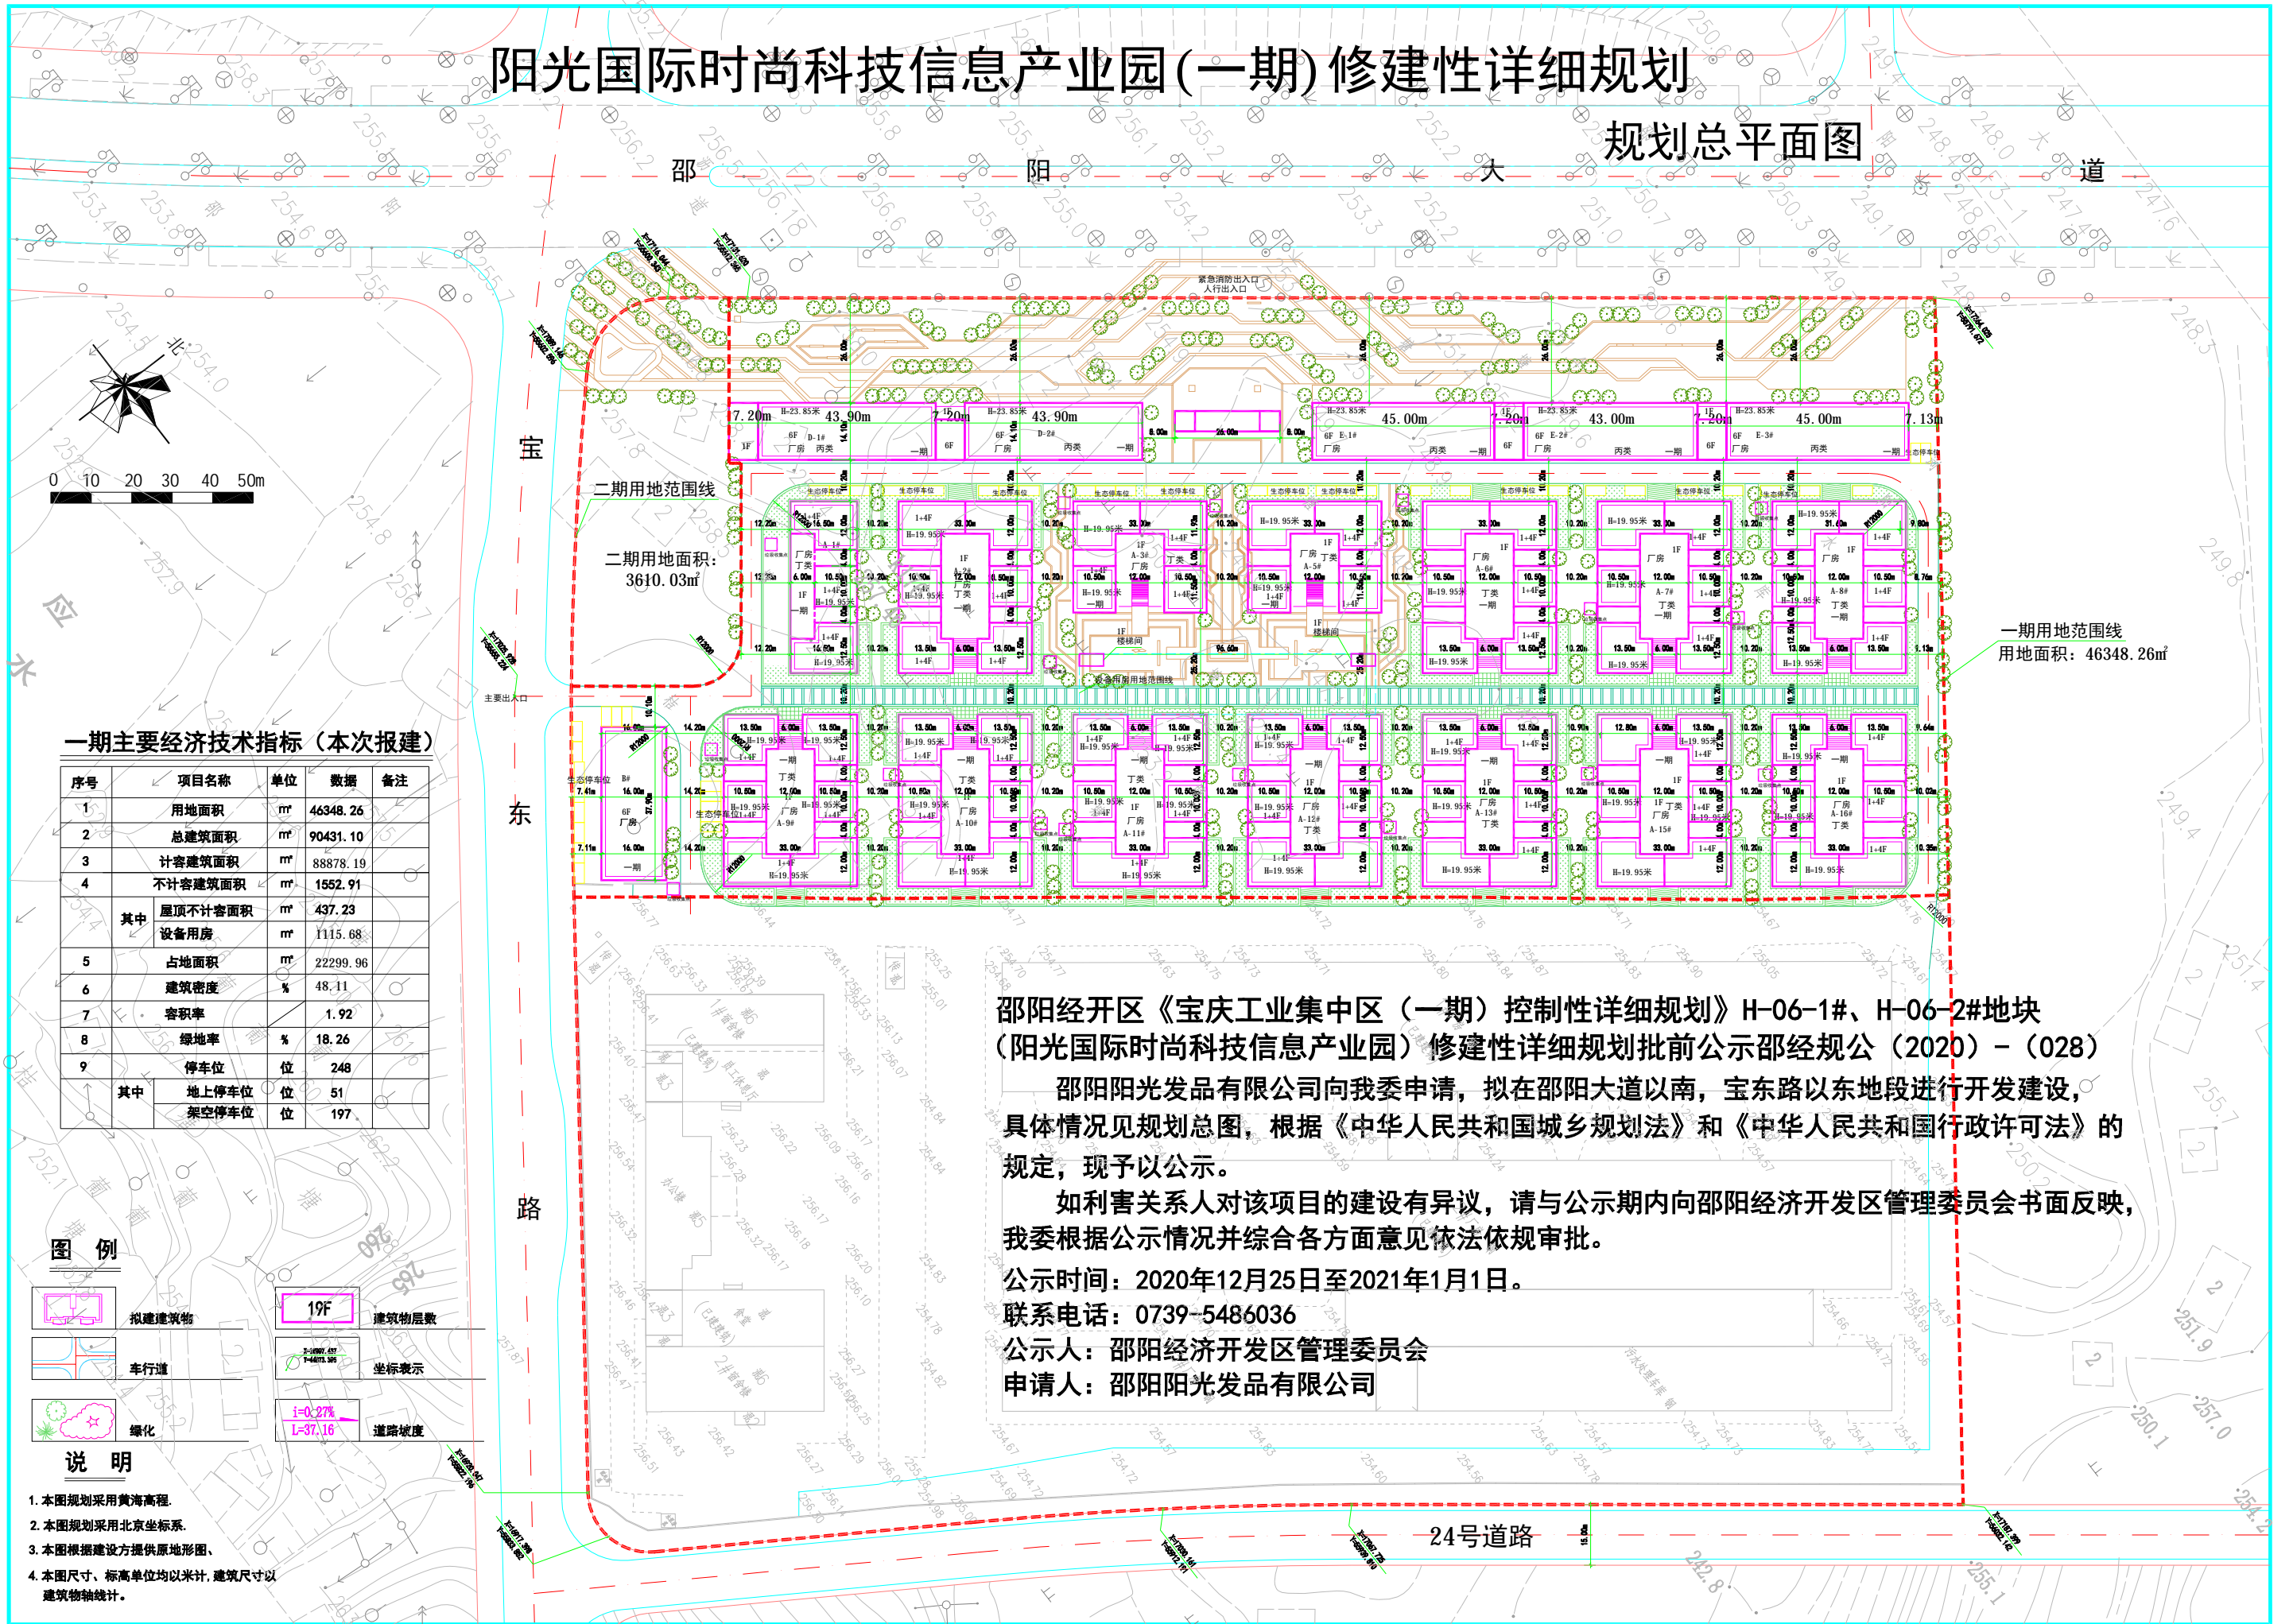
阳光国际时尚科技信息产业园(一期)修建性详细规划

规划总平面图

邵 阳 大 道

宝 东 路

24号道路

二期用地范围线

二期用地面积：3610.03㎡

一期用地范围线

用地面积：46348.26㎡

紧急消防出入口
人行出入口

主要出入口

0 10 20 30 40 50m

北

一期主要经济技术指标（本次报建）

| 序号 | 项目名称 | | 单位 | 数据 | 备注 |
|---|---|---|---|---|---|
| 1 | 用地面积 | | ㎡ | 46348.26 | |
| 2 | 总建筑面积 | | ㎡ | 90431.10 | |
| 3 | 计容建筑面积 | | ㎡ | 88878.19 | |
| 4 | 不计容建筑面积 | | ㎡ | 1552.91 | |
| | 其中 | 屋顶不计容面积 | ㎡ | 437.23 | |
| | | 设备用房 | ㎡ | 1115.68 | |
| 5 | 占地面积 | | ㎡ | 22299.96 | |
| 6 | 建筑密度 | | % | 48.11 | |
| 7 | 容积率 | | | 1.92 | |
| 8 | 绿地率 | | % | 18.26 | |
| 9 | 停车位 | | 位 | 248 | |
| | 其中 | 地上停车位 | 位 | 51 | |
| | | 架空停车位 | 位 | 197 | |

图 例

拟建建筑物

19F 建筑物层数

车行道

坐标表示

绿化

i=0.27%
L=37.16
道路坡度

说 明

1.本图规划采用黄海高程.
2.本图规划采用北京坐标系.
3.本图根据建设方提供原地形图、
4.本图尺寸、标高单位均以米计,建筑尺寸以建筑物轴线计。

邵阳经开区《宝庆工业集中区（一期）控制性详细规划》H-06-1#、H-06-2#地块（阳光国际时尚科技信息产业园）修建性详细规划批前公示邵经规公（2020）-（028）

邵阳阳光发品有限公司向我委申请，拟在邵阳大道以南，宝东路以东地段进行开发建设，具体情况见规划总图，根据《中华人民共和国城乡规划法》和《中华人民共和国行政许可法》的规定，现予以公示。

如利害关系人对该项目的建设有异议，请与公示期内向邵阳经济开发区管理委员会书面反映，我委根据公示情况并综合各方面意见依法依规审批。

公示时间：2020年12月25日至2021年1月1日。
联系电话：0739-5486036
公示人：邵阳经济开发区管理委员会
申请人：邵阳阳光发品有限公司